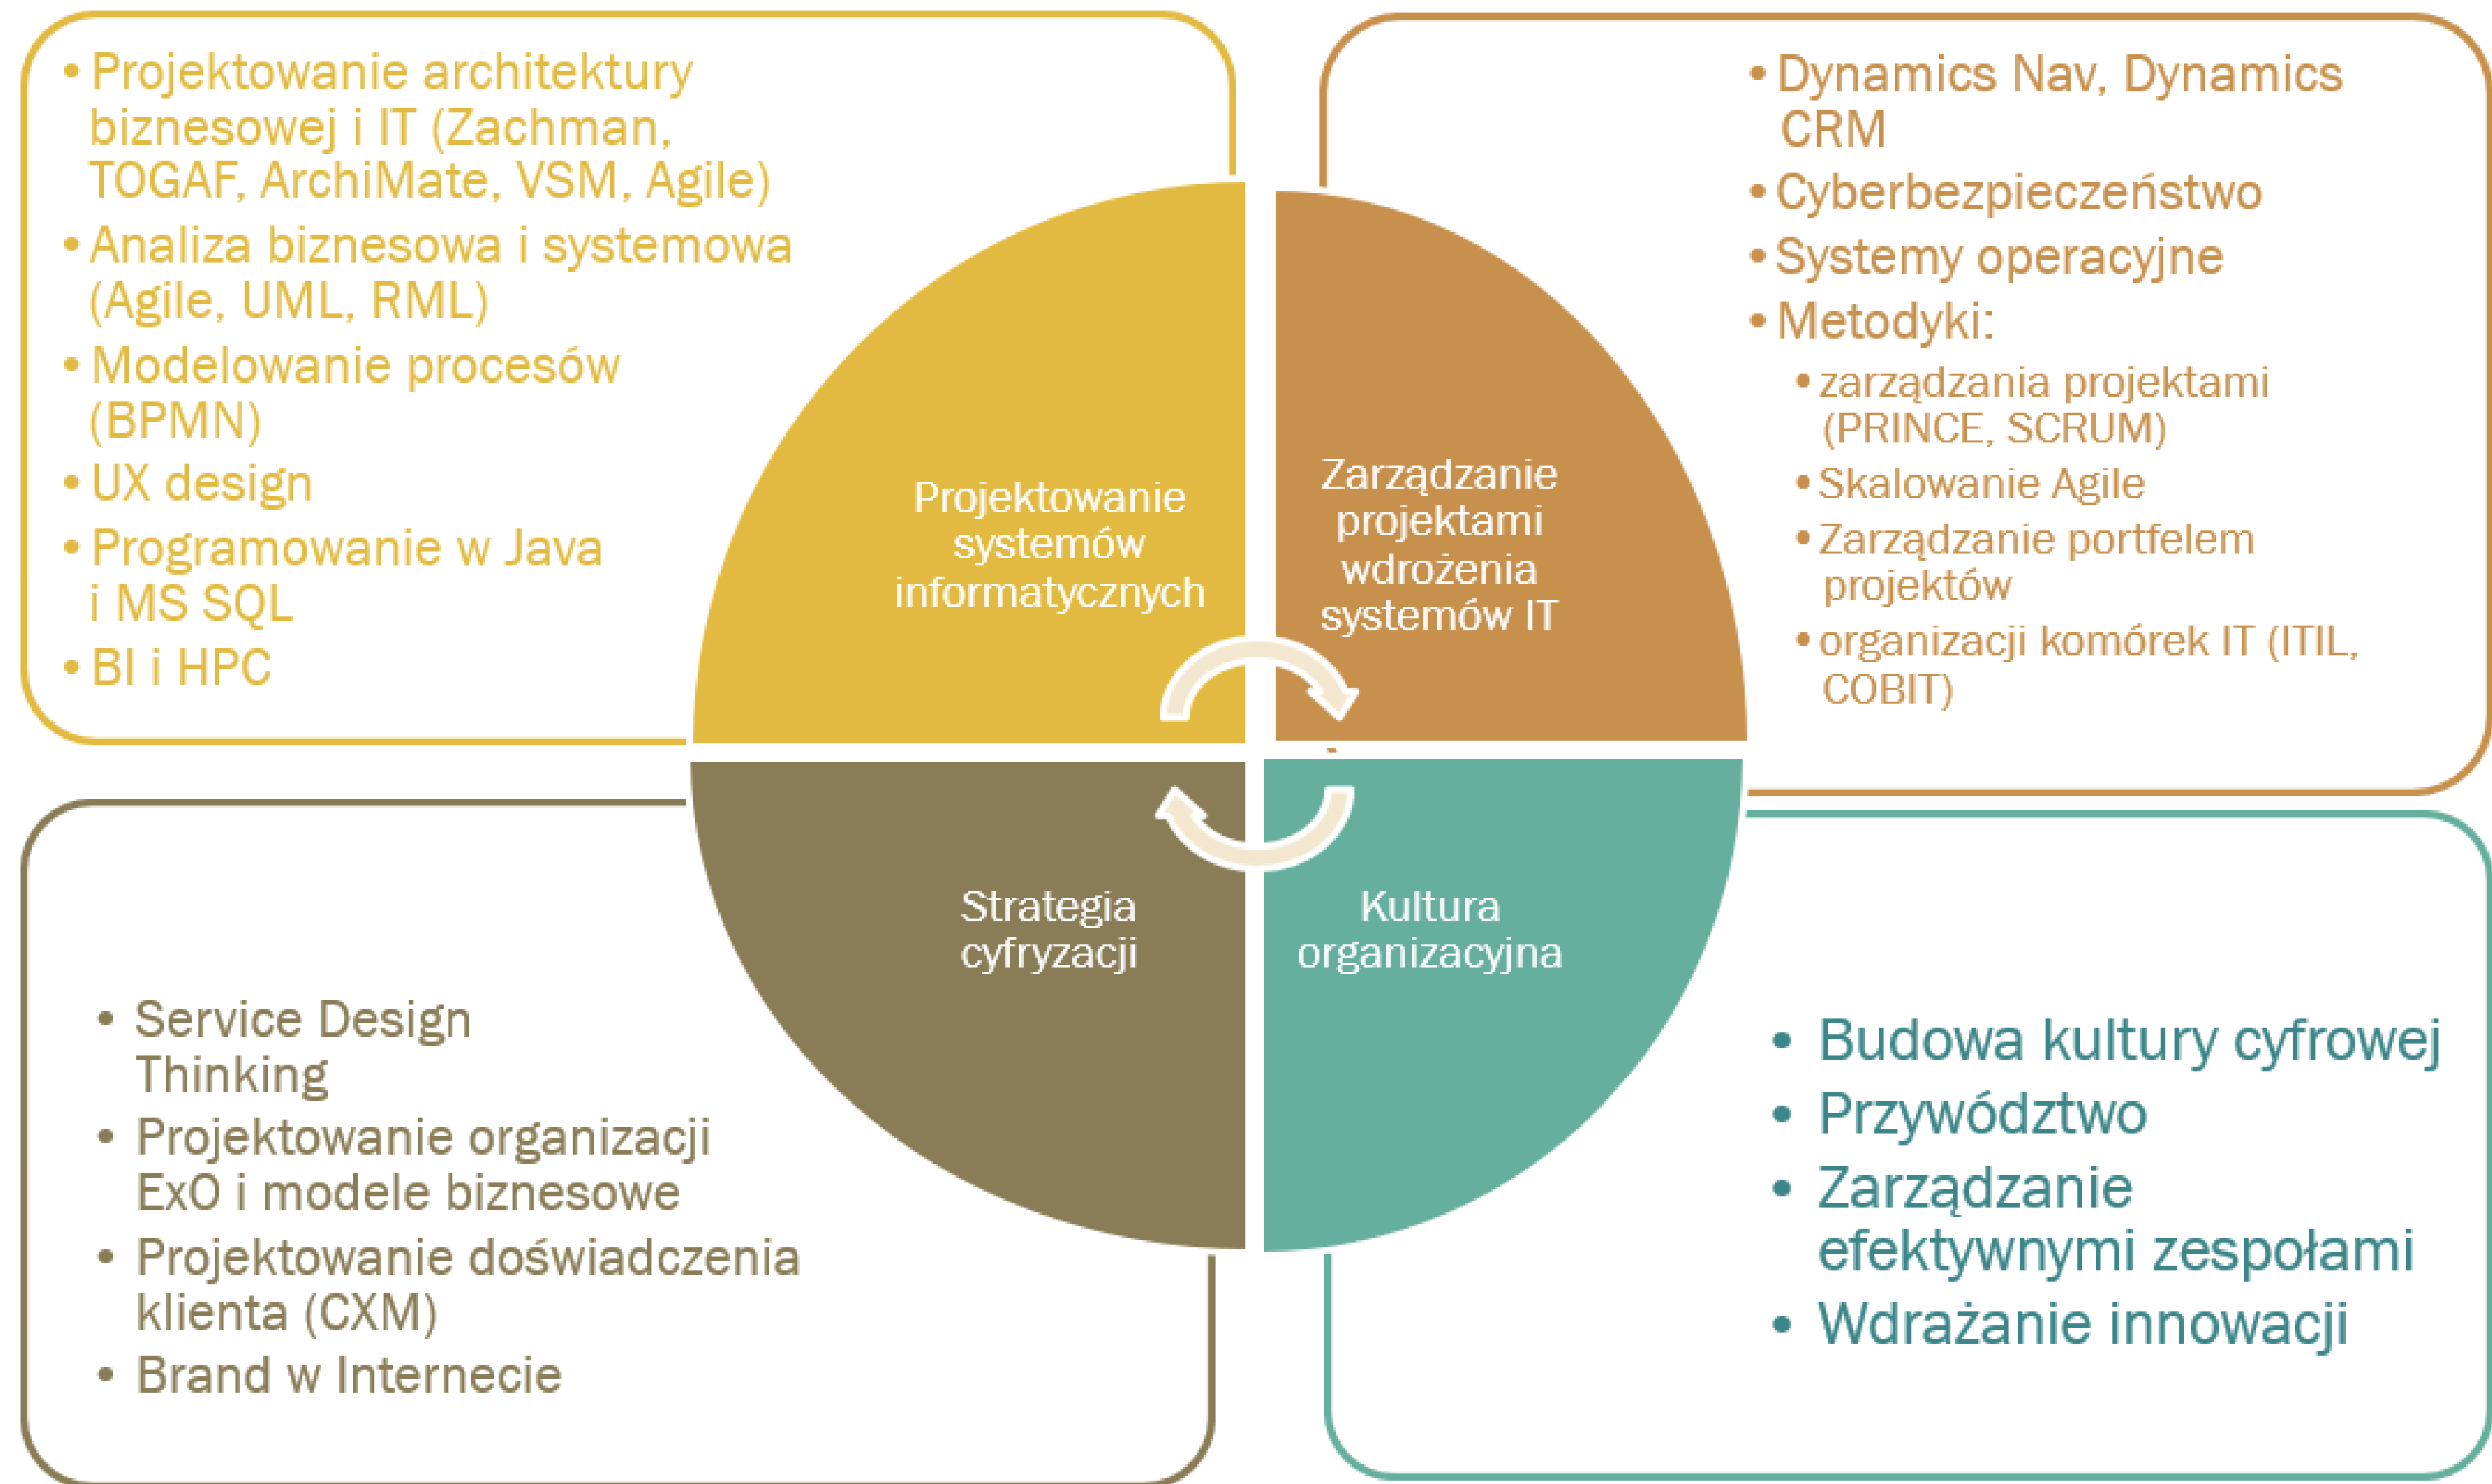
• Projektowanie architektury biznesowej i IT (Zachman, TOGAF, ArchiMate, VSM, Agile)
• Analiza biznesowa i systemowa (Agile, UML, RML)
• Modelowanie procesów (BPMN)
• UX design
• Programowanie w Java i MS SQL
• BI i HPC

• Dynamics Nav, Dynamics CRM
• Cyberbezpieczeństwo
• Systemy operacyjne
• Metodyki:
• zarządzania projektami (PRINCE, SCRUM)
• Skalowanie Agile
• Zarządzanie portfelem projektów
• organizacji komórek IT (ITIL, COBIT)

Projektowanie systemów informatycznych

Zarządzanie projektami wdrożenia systemów IT

Strategia cyfryzacji

Kultura organizacyjna

• Service Design Thinking
• Projektowanie organizacji ExO i modele biznesowe
• Projektowanie doświadczenia klienta (CXM)
• Brand w Internecie

• Budowa kultury cyfrowej
• Przywództwo
• Zarządzanie efektywnymi zespołami
• Wdrażanie innowacji